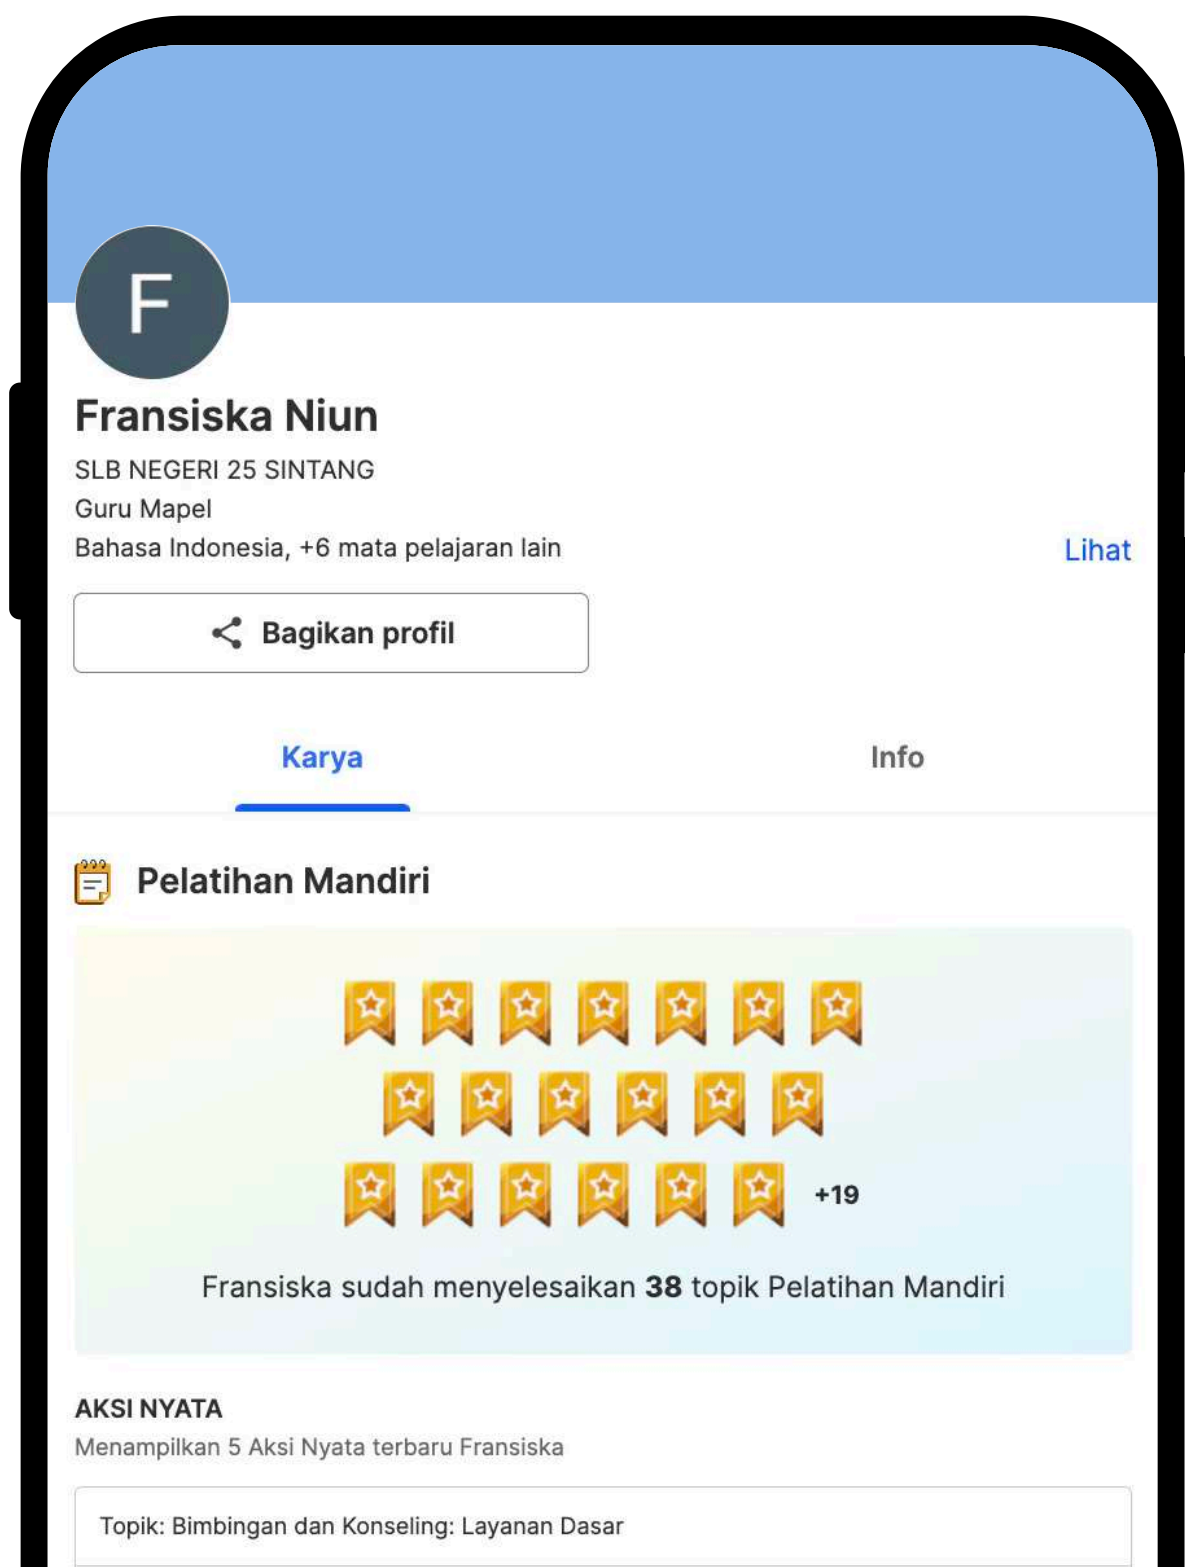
F

Fransiska Niun

SLB NEGERI 25 SINTANG

Guru Mapel

Bahasa Indonesia, +6 mata pelajaran lain

Lihat

Bagikan profil

Karya

Info

Pelatihan Mandiri

+19

Fransiska sudah menyelesaikan **38** topik Pelatihan Mandiri

AKSI NYATA

Menampilkan 5 Aksi Nyata terbaru Fransiska

Topik: Bimbingan dan Konseling: Layanan Dasar